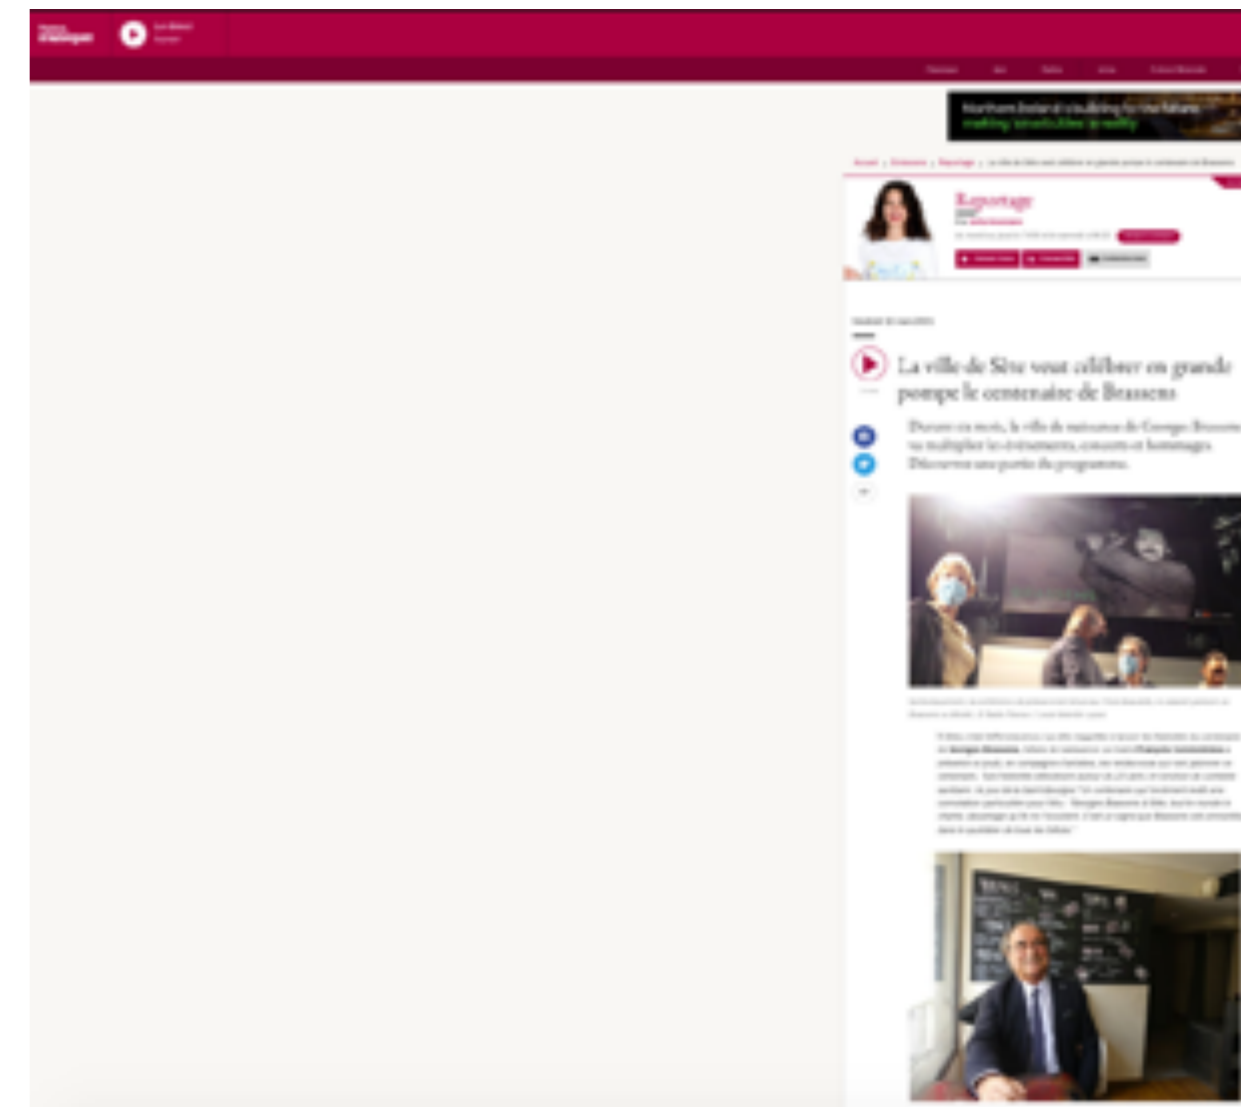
Reportage

La ville de Sète veut célébrer en grande pompe le centenaire de Brassens

Durant six mois, la ville de naissance de Georges Brassens va multiplier les événements, concerts et hommages. Découvrez une partie du programme.

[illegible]